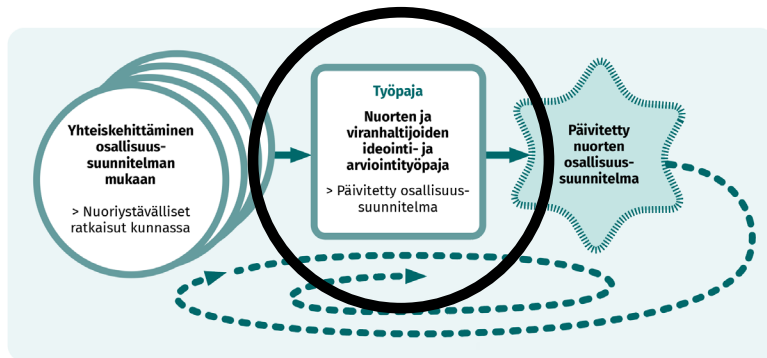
Yhteiskehittäminen osallisuussuunnitelman mukaan

> Nuoriystävälliset ratkaisut kunnassa

Työpaja

Nuorten ja viranhaltijoiden ideointi- ja arviointityöpaja

> Päivitetty osallisuussuunnitelma

Päivitetty nuorten osallisuussuunnitelma